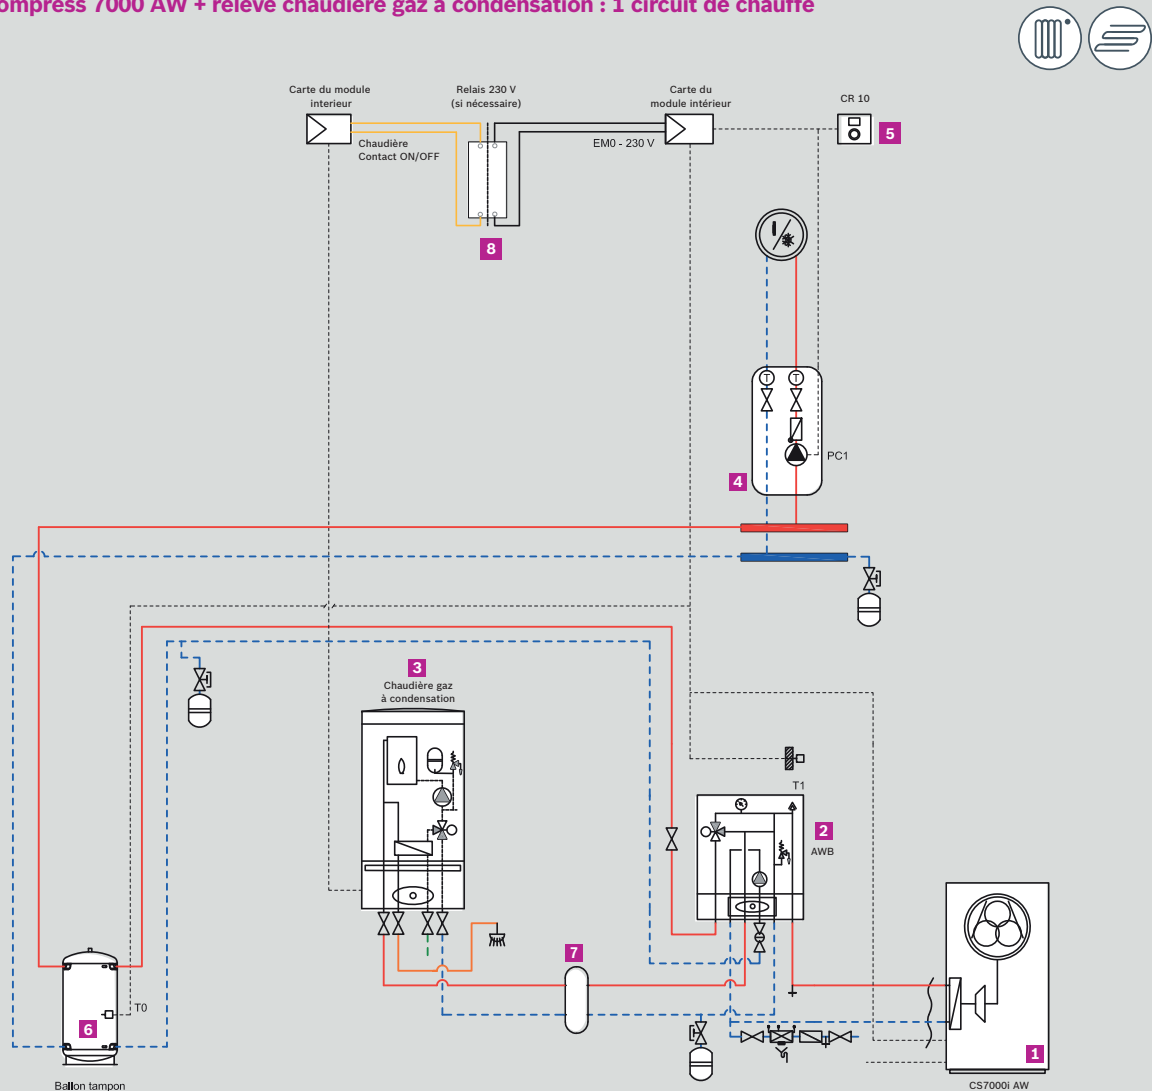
ompress 7000 AW + relève chaudière gaz à condensation : 1 circuit de chauffe

Carte du module interieur

Relais 230 V (si nécessaire)

Carte du module intérieur

CR 10

5

Chaudière Contact ON/OFF

EM0 - 230 V

8

PC1

4

3
Chaudière gaz à condensation

T1

2
AWB

7

T0

6

Ballon tampon

1

CS7000i AW